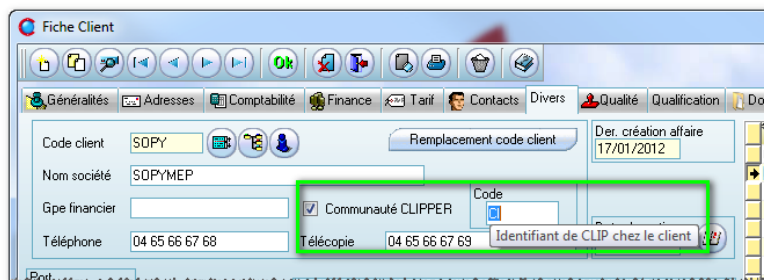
Fiche Client

Ok

Généralités Adresses Comptabilité Finance Tarif Contacts Divers Qualité Qualification Do

Code client SOPY

Remplacement code client

Der. création affaire 17/01/2012

Nom société SOPYMEP

Code

Gpe financier

Communauté CLIPPER

C

Téléphone 04 65 66 67 68

Télécopie 04 65 66 67 69

Identifiant de CLIP chez le client

Port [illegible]